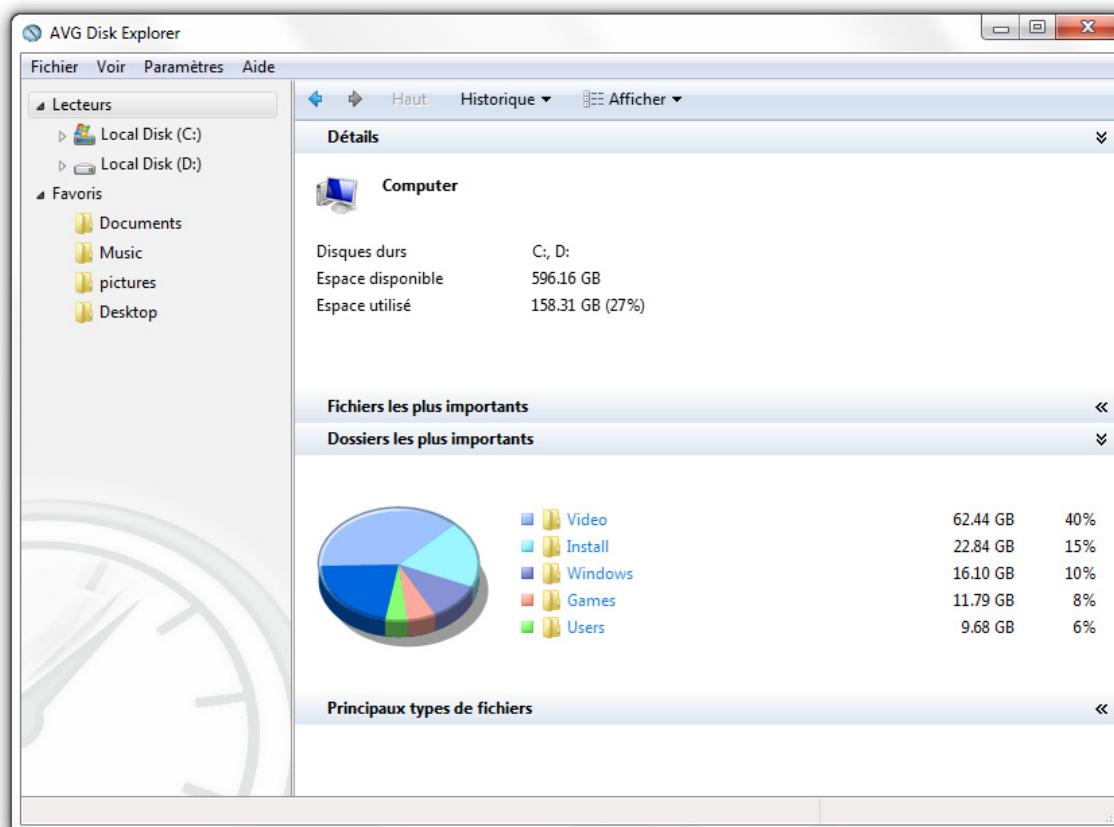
AVG Disk Explorer

Fichier Voir Paramètres Aide

Lecteurs
Local Disk (C:)
Local Disk (D:)
Favoris
Documents
Music
pictures
Desktop

Haut Historique Afficher

Détails

Computer

Disques durs C:, D:
Espace disponible 596.16 GB
Espace utilisé 158.31 GB (27%)

Fichiers les plus importants

Dossiers les plus importants

| | | |
|---|---|---|
| Video | 62.44 GB | 40% |
| Install | 22.84 GB | 15% |
| Windows | 16.10 GB | 10% |
| Games | 11.79 GB | 8% |
| Users | 9.68 GB | 6% |

Principaux types de fichiers